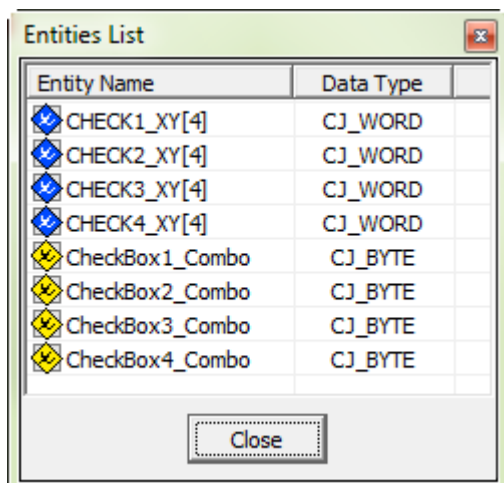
Entities List

| Entity Name | Data Type |
|---|---|
| CHECK1_XY[4] | CJ_WORD |
| CHECK2_XY[4] | CJ_WORD |
| CHECK3_XY[4] | CJ_WORD |
| CHECK4_XY[4] | CJ_WORD |
| CheckBox1_Combo | CJ_BYTE |
| CheckBox2_Combo | CJ_BYTE |
| CheckBox3_Combo | CJ_BYTE |
| CheckBox4_Combo | CJ_BYTE |

Close